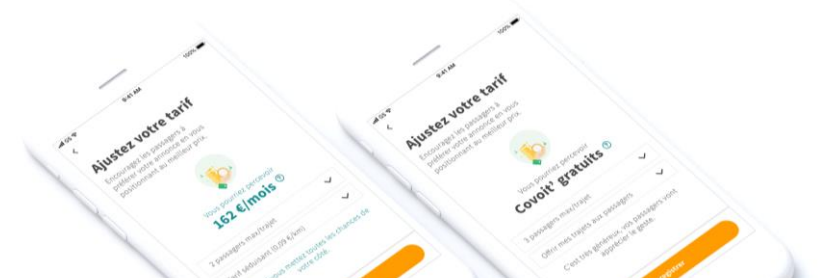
9:41 AM
100%
Ajustez votre tarif
Encouragez les passagers à préférer votre annonce en vous positionnant au meilleur prix.
Vous pourriez percevoir
162 €/mois
2 passagers max/trajet
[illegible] (0,09 €/km)
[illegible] vous mettez toutes les chances de votre côté.

9:41 AM
100%
Ajustez votre tarif
Encouragez les passagers à préférer votre annonce en vous positionnant au meilleur prix.
Vous pourriez percevoir
Covoit' gratuits
3 passagers max/trajet
Offrir mes trajets aux passagers
C'est très généreux, vos passagers vont apprécier le geste.
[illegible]